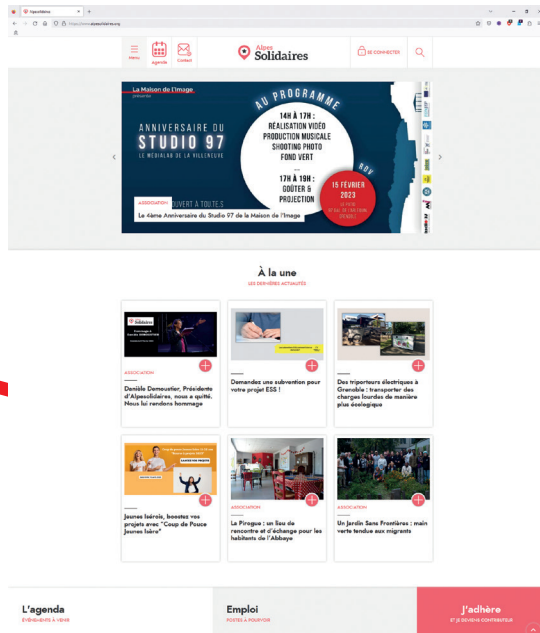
AlpesSolidaires
https://www.alpesolidaires.org

Menu
Agenda
Contact
Alpes Solidaires
SE CONNECTER

La Maison de l'Image présente
ANNIVERSAIRE DU STUDIO 97
LE MÉDIALAB DE LA VILLENEUVE
AU PROGRAMME
14H À 17H :
RÉALISATION VIDÉO
PRODUCTION MUSICALE
SHOOTING PHOTO
FOND VERT
17H À 19H :
GOÛTER &
PROJECTION
15 FÉVRIER 2023
OUVERT À TOUTE.S
ASSOCIATION
Le 4ème Anniversaire du Studio 97 de la Maison de l'Image

À la une
LES DERNIÈRES ACTUALITÉS

ASSOCIATION
Danièle Demoustier, Présidente d'Alpesolidaires, nous a quitté. Nous lui rendons hommage

Demandez une subvention pour votre projet ESS !

Des triporteurs électriques à Grenoble : transporter des charges lourdes de manière plus écologique

Jeunes Isérois, boostez vos projets avec "Coup de Pouce Jeunes Isère"

ASSOCIATION
La Pirogue : un lieu de rencontre et d'échange pour les habitants de l'Abbaye

ASSOCIATION
Un Jardin Sans Frontières : main verte tendue aux migrants

L'agenda
ÉVÉNEMENTS À VENIR

Emploi
POSTES À POURVOIR

J'adhère
ET JE DEVIENS CONTRIBUTEUR